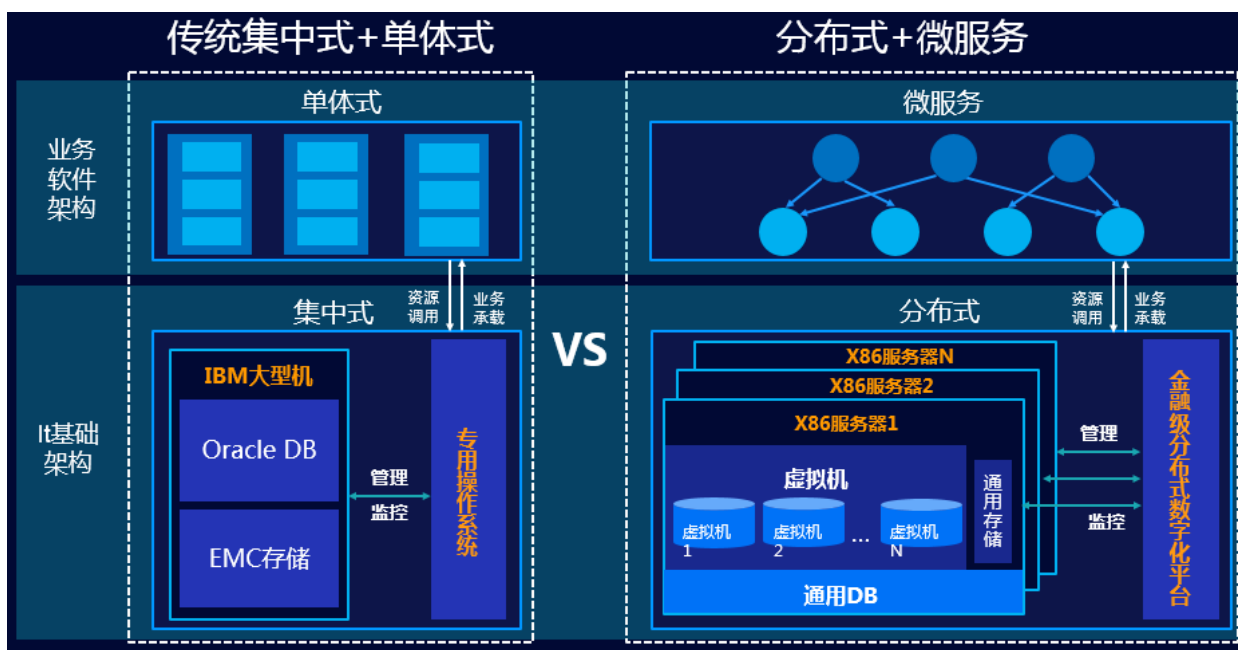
传统集中式+单体式

分布式+微服务

业务软件架构

单体式

微服务

It基础架构

集中式

资源调用

业务承载

IBM大型机

Oracle DB

EMC存储

管理

监控

专用操作系统

VS

分布式

资源调用

业务承载

X86服务器N

X86服务器2

X86服务器1

虚拟机

虚拟机 1

虚拟机 2

...

虚拟机 N

通用存储

通用DB

管理

监控

金融级分布式数字化平台